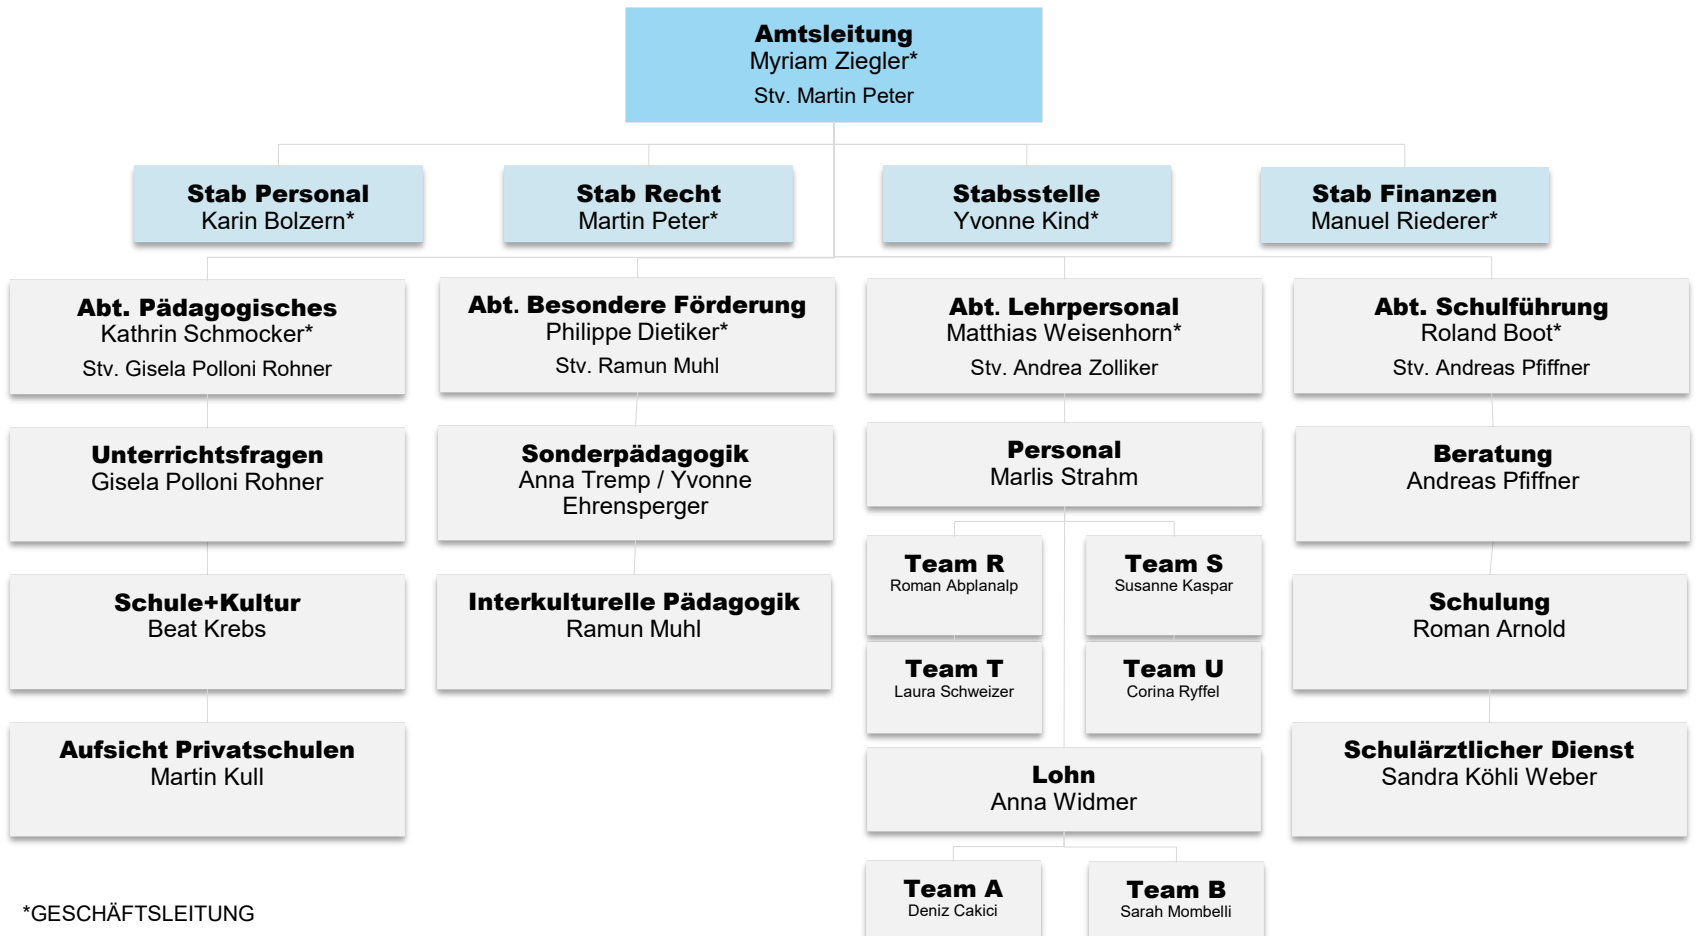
Amtsleitung
Myriam Ziegler*
Stv. Martin Peter

Stab Personal
Karin Bolzern*

Stab Recht
Martin Peter*

Stabsstelle
Yvonne Kind*

Stab Finanzen
Manuel Riederer*

Abt. Pädagogisches
Kathrin Schmocker*
Stv. Gisela Polloni Rohner

Unterrichtsfragen
Gisela Polloni Rohner

Schule+Kultur
Beat Krebs

Aufsicht Privatschulen
Martin Kull

Abt. Besondere Förderung
Philippe Dietiker*
Stv. Ramun Muhl

Sonderpädagogik
Anna Tremp / Yvonne Ehrensperger

Interkulturelle Pädagogik
Ramun Muhl

Abt. Lehrpersonal
Matthias Weisenhorn*
Stv. Andrea Zolliker

Personal
Marlis Strahm

Team R
Roman Abplanalp

Team S
Susanne Kaspar

Team T
Laura Schweizer

Team U
Corina Ryffel

Lohn
Anna Widmer

Team A
Deniz Cakici

Team B
Sarah Mombelli

Abt. Schulführung
Roland Boot*
Stv. Andreas Pfiffner

Beratung
Andreas Pfiffner

Schulung
Roman Arnold

Schulärztlicher Dienst
Sandra Köhli Weber

*GESCHÄFTSLEITUNG